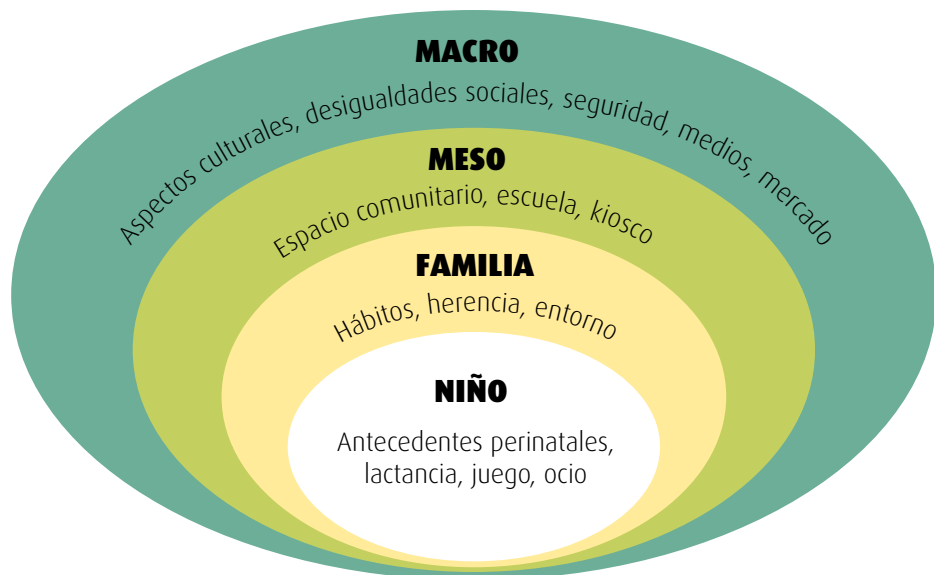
MACRO
Aspectos culturales, desigualdades sociales, seguridad, medios, mercado

MESO
Espacio comunitario, escuela, kiosco

FAMILIA
Hábitos, herencia, entorno

NIÑO
Antecedentes perinatales, lactancia, juego, ocio